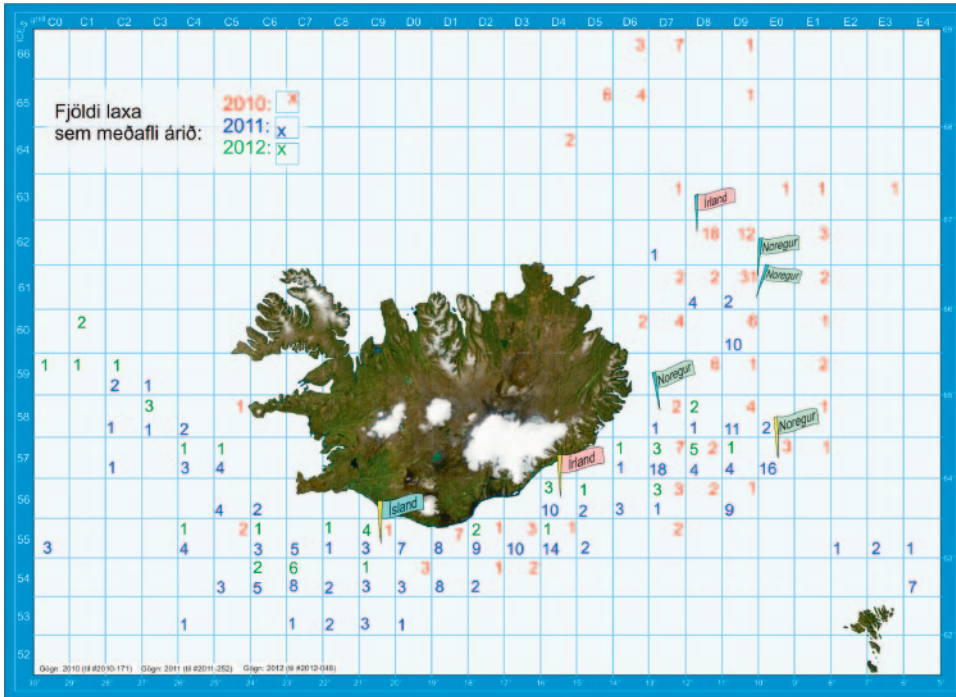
C0 C1 C2 C3 C4 C5 C6 C7 C8 C9 D0 D1 D2 D3 D4 D5 D6 D7 D8 D9 E0 E1 E2 E3 E4

66 65 64 63 62 61 60 59 58 57 56 55 54 53 52

Fjöldi laxa sem meðafli árið:
2010: x
2011: x
2012: x

Írland
Noregur
Noregur
Noregur
Noregur
Írland
Ísland

3 7 1
6 4 1
2
1 1 1 1
18 12 3
1
2 2 3 1 2
4 2
2 4 6 1
10
2 1 1 2
1 1 1 1 1 2 2
1 1 2 1 1 1 1 1 1 1 3 2 3 4 1 3 5 1 3 1 3 3 3 2 3 3 2 2 3 1 3 4 2 3 4 4 4 4 4 4 11 2 16 7 5 1 2 1 1 3 1 18 1 3 3 2 1 10 2 3 1 9 2 1 4 1 2 1 1 1 7 2 1 3 1 1 1 3 1 4 3 5 1 3 7 8 9 10 14 2 2 1 2 1 2 6 1 3 1 2 3 5 8 2 3 3 8 2 1 1 2 3 1 7

Gögn: 2010 (til #2010-171) Gögn: 2011 (til #2011-252) Gögn: 2012 (til #2012-048)
30° 29° 28° 27° 26° 25° 24° 23° 22° 21° 20° 19° 18° 17° 16° 15° 14° 13° 12° 11° 10° 9° 8° 7° 6° 5°